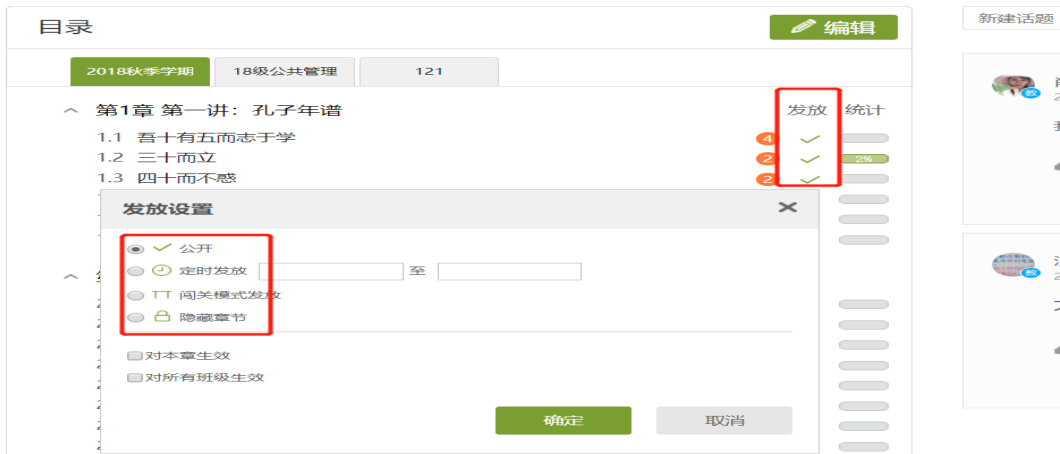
目录

编辑

新建话题

2018秋季学期 | 18级公共管理 | 121

第1章 第一讲：孔子年谱

发放 统计

1.1 吾十有五而志于学 4

1.2 三十而立 2 2%

1.3 四十而不惑 2

发放设置

公开

定时发放 至

闯关模式发放

隐藏章节

对本章生效

对所有班级生效

确定 取消